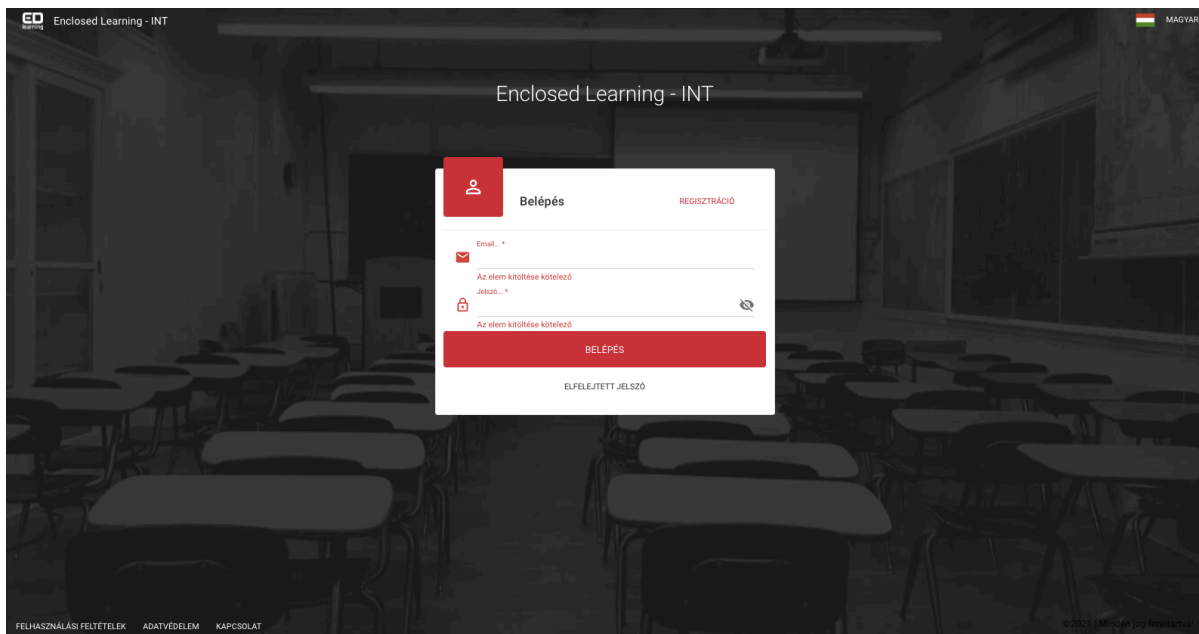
ED learning Enclosed Learning - INT

MAGYAR

Enclosed Learning - INT

Belépés

REGISZTRÁCIÓ

Email... *

Az elem kitöltése kötelező

Jelszó... *

Az elem kitöltése kötelező

BELÉPÉS

ELFELEJTETT JELSZÓ

FELHASZNÁLÁSI FELTÉTELEK ADATVÉDELEM KAPCSOLAT

©2021 | Minden jog fenntartva